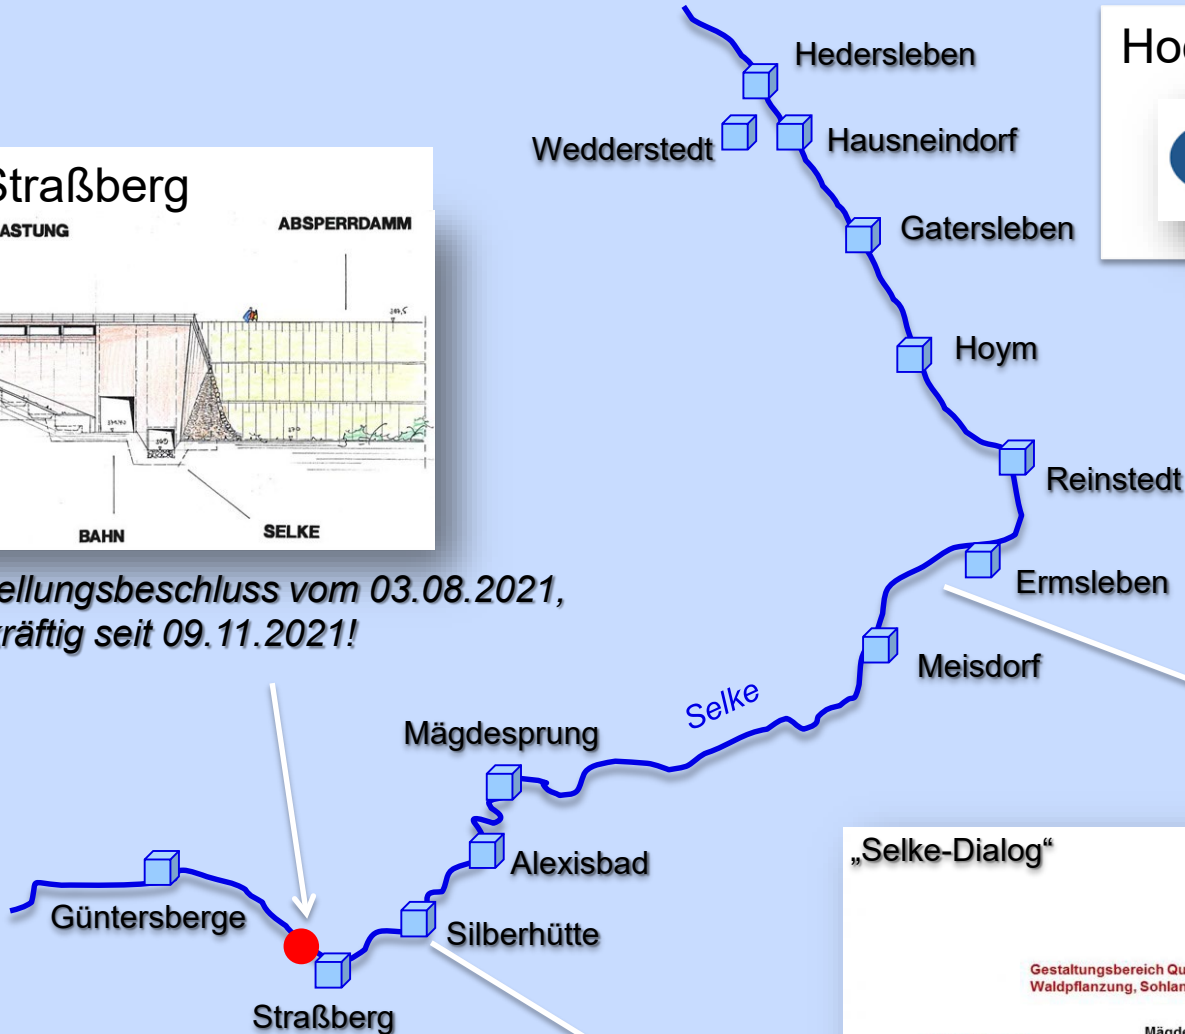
Straßberg
ASTUNG
ABSPERRDAMM
BAHN
SELKE

ellungsbeschluss vom 03.08.2021, räftig seit 09.11.2021!

Hoc

Hedersleben
Wedderstedt
Hausneindorf
Gatersleben
Hoym
Reinstedt
Ermsleben
Meisdorf
Selke
Mägdesprung
Alexisbad
Silberhütte
Güntersberge
Straßberg

„Selke-Dialog"
Gestaltungsbereich Qu
Waldpflanzung, Sohlan
Mägd